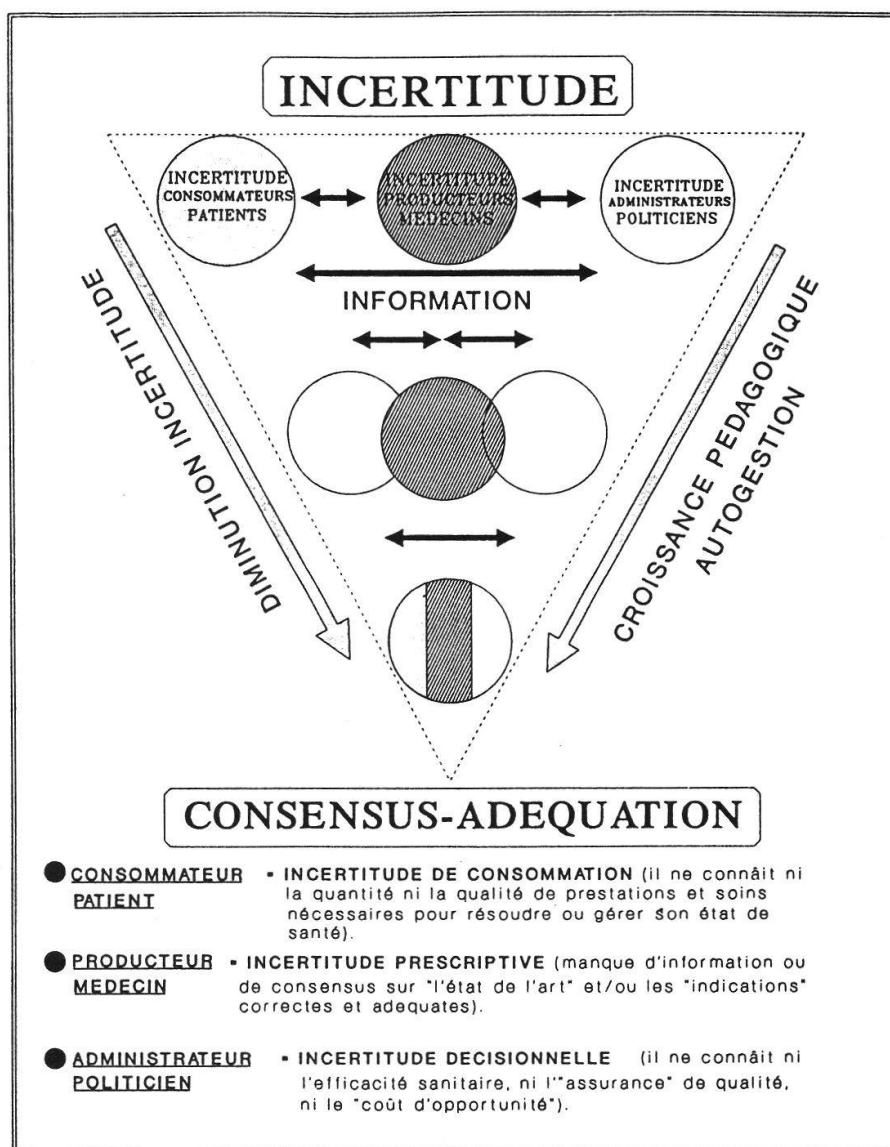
INCERTITUDE

INCERTITUDE CONSOMMATEURS PATIENTS

INCERTITUDE PRODUCTEURS MEDECINS

INCERTITUDE ADMINISTRATEURS POLITICIENS

INFORMATION

DIMINUTION INCERTITUDE

CROISSANCE PEDAGOGIQUE AUTOGESTION

CONSENSUS-ADEQUATION

CONSOMMATEUR PATIENT - INCERTITUDE DE CONSOMMATION (il ne connâit ni la quantité ni la qualité de prestations et soins nécessaires pour résoudre ou gérer son état de santé).

PRODUCTEUR MEDECIN - INCERTITUDE PRESCRIPTIVE (manque d'information ou de consensus sur "l'état de l'art" et/ou les "indications" correctes et adequates).

ADMINISTRATEUR POLITICIEN - INCERTITUDE DECISIONNELLE (il ne connâit ni l'efficacité sanitaire, ni l'"assurance" de qualité, ni le "coût d'opportunité").